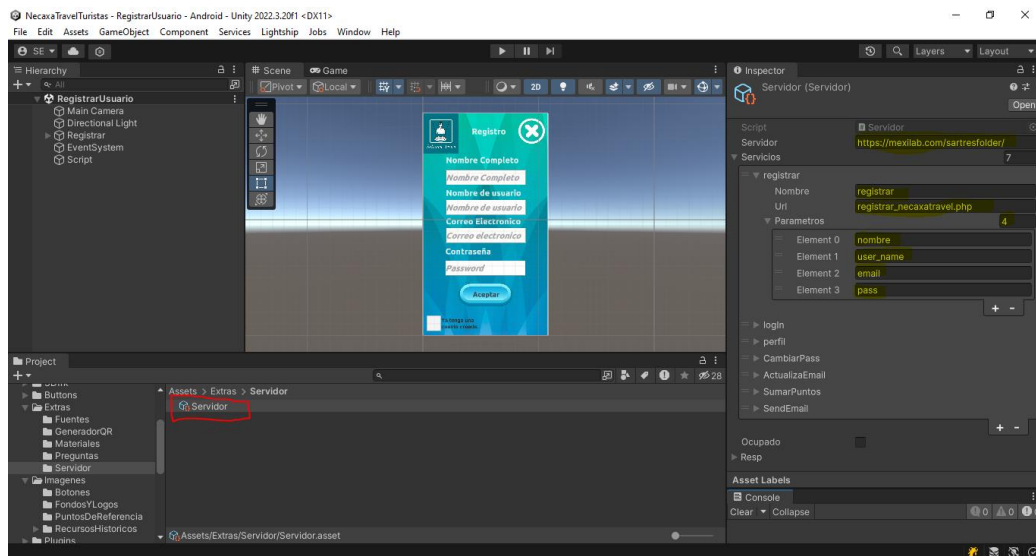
NecaxaTravelTuristas - RegistrarUsuario - Android - Unity 2022.3.20f1 <DX11>
File Edit Assets GameObject Component Services Lightship Jobs Window Help

SE

Layers Layout

Hierarchy
All
RegistrarUsuario
Main Camera
Directional Light
Registrar
EventSystem
Script

Scene Game
Pivot Local 2D

Registro
Nombre Completo
Nombre Completo
Nombre de usuario
Nombre de usuario
Correo Electronico
Correo electronico
Contraseña
Password
Aceptar

Inspector
Servidor (Servidor)
Open
Script Servidor
Servidor https://mexilab.com/sartresfolder/
Servicios 7
registrar
Nombre registrar
Url registrar_necaxatravel.php
Parametros 4
Element 0 nombre
Element 1 user_name
Element 2 email
Element 3 pass
login
perfil
CambiarPass
ActualizaEmail
SumarPuntos
SendEmail
Ocupado
Resp
Asset Labels
Console
Clear Collapse
0 0

Project
Buttons
Extras
Fuentes
GeneradorQR
Materiales
Preguntas
Servidor
Imagenes
Botones
FondosYLogos
PuntosDeReferencia
RecursosHistoricos
Plugins
Assets > Extras > Servidor
Servidor
28
Assets/Extras/Servidor/Servidor.asset